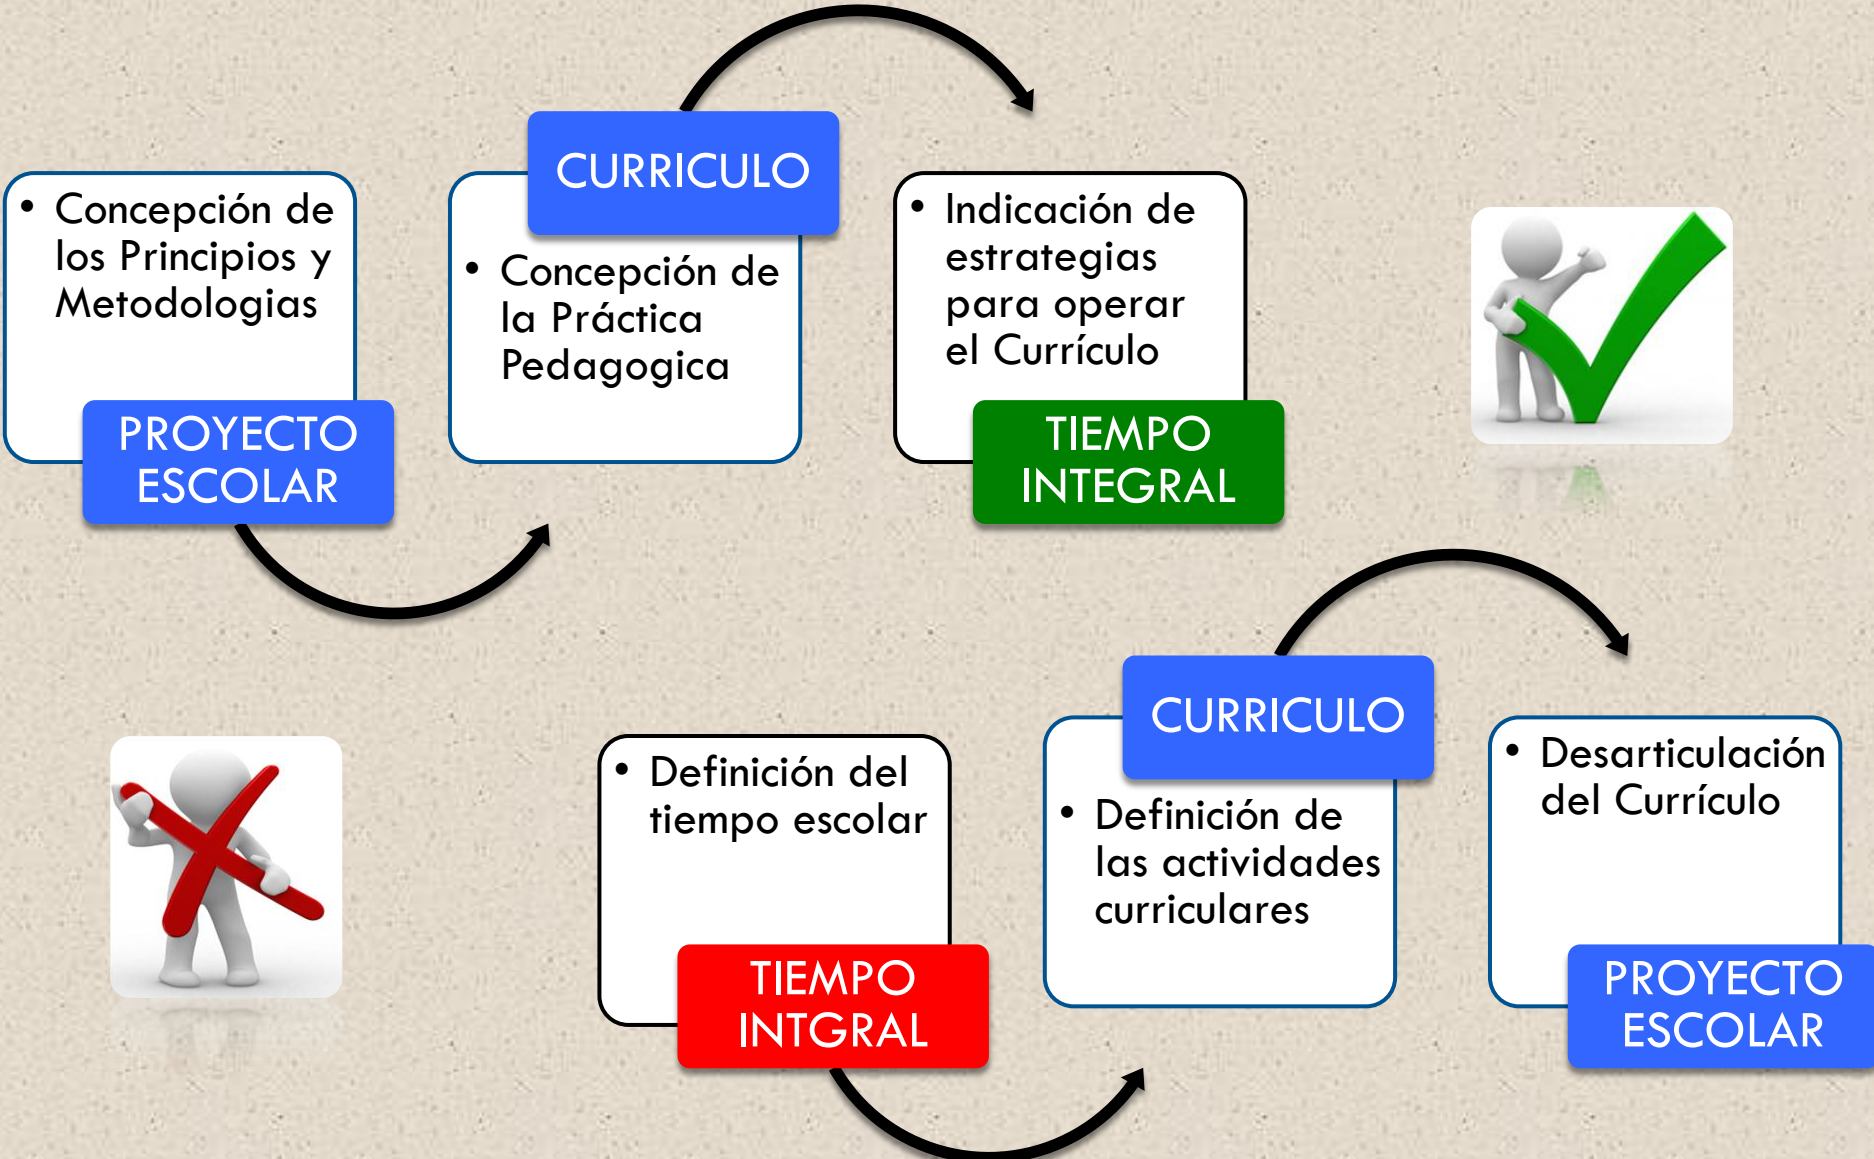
• Concepción de los Principios y Metodologias

PROYECTO ESCOLAR

CURRICULO

• Concepción de la Práctica Pedagogica

• Indicación de estrategias para operar el Currículo

TIEMPO INTEGRAL

• Definición del tiempo escolar

TIEMPO INTGRAL

CURRICULO

• Definición de las actividades curriculares

• Desarticulación del Currículo

PROYECTO ESCOLAR